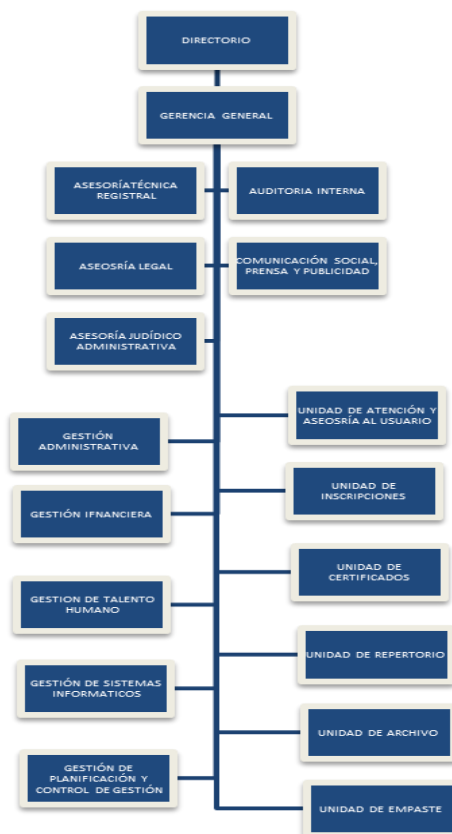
DIRECTORIO

GERENCIA GENERAL

ASESORÍATÉCNICA REGISTRAL

AUDITORIA INTERNA

ASEOSRÍA LEGAL

COMUNICACIÓN SOCIAL, PRENSA Y PUBLICIDAD

ASESORÍA JUDÍDICO ADMINISTRATIVA

UNIDAD DE ATENCIÓN Y ASEOSRÍA AL USUARIO

GESTIÓN ADMINISTRATIVA

UNIDAD DE INSCRIPCIONES

GESTIÓN IFNANCIERA

UNIDAD DE CERTIFICADOS

GESTION DE TALENTO HUMANO

UNIDAD DE REPERTORIO

GESTIÓN DE SISTEMAS INFORMATICOS

UNIDAD DE ARCHIVO

GESTIÓN DE PLANIFICACIÓN Y CONTROL DE GESTIÓN

UNIDAD DE EMPASTE